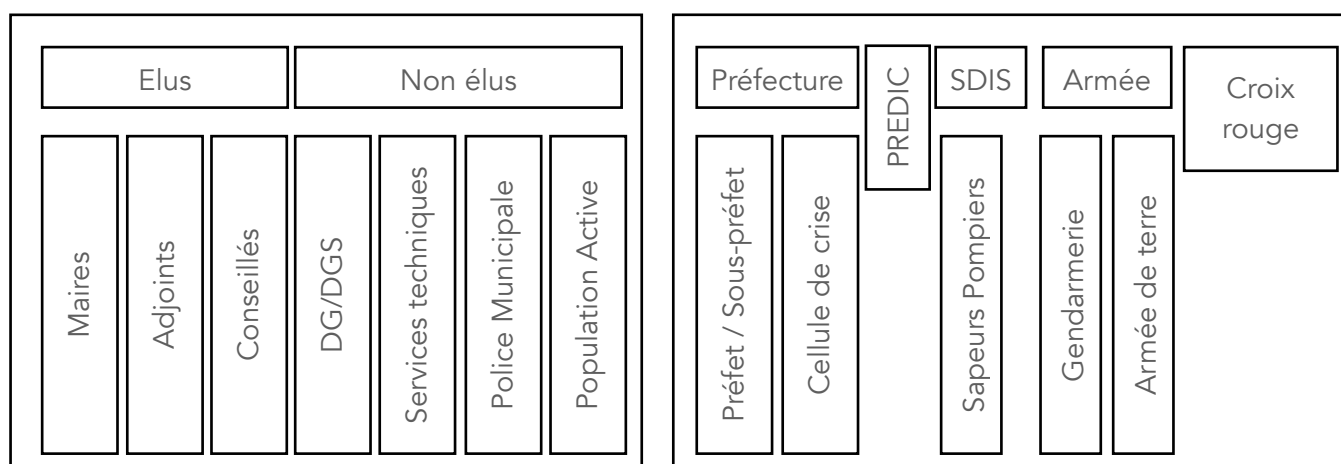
Elus

Non élus

Maires

Adjoints

Conseillés

DG/DGS

Services techniques

Police Municipale

Population Active

Préfecture

PREDIC

SDIS

Armée

Croix rouge

Préfet / Sous-préfet

Cellule de crise

Sapeurs Pompiers

Gendarmerie

Armée de terre